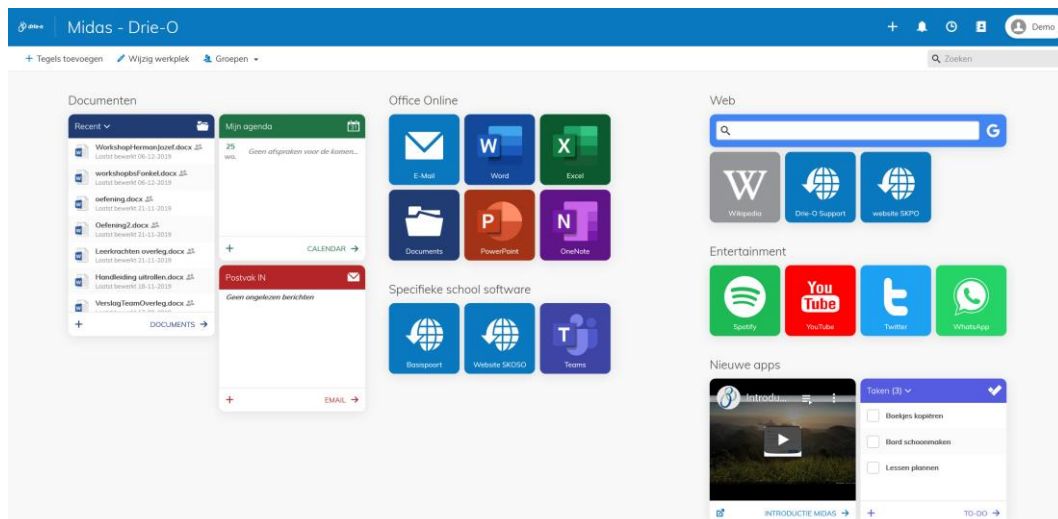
drie-o Midas - Drie-O

+ ⏰ Demo

+ Tegels toevoegen  Wijzig werkplek  Groepen

Zoeken

Documenten

Recent

WorkshopHermanJozef.docx
Laatst bewerkt 06-12-2019

workshopsFonkel.docx
Laatst bewerkt 06-12-2019

oefening.docx
Laatst bewerkt 21-11-2019

Oefening2.docx
Laatst bewerkt 21-11-2019

Leerkrachten overleg.docx
Laatst bewerkt 21-11-2019

Handleiding uitrollen.docx
Laatst bewerkt 18-11-2019

VerslagTeamOverleg.docx

+ DOCUMENTS →

Mijn agenda

25 wo. Geen afspraken voor de komen...

+ CALENDAR →

Postvak IN

Geen ongelezen berichten

+ EMAIL →

Office Online

E-Mail
Word
Excel
Documents
PowerPoint
OneNote

Specifieke school software

Basispoort
Website SKOSO
Teams

Web

Wikipedia
Drie-O Support
website SKPO

Entertainment

Spotify
YouTube
Twitter
WhatsApp

Nieuwe apps

Introdu...

INTRODUCTIE MIDAS →

Taken (3)

Boekjes kopiëren
Bord schoonmaken
Lessen plannen

+ TO-DO →